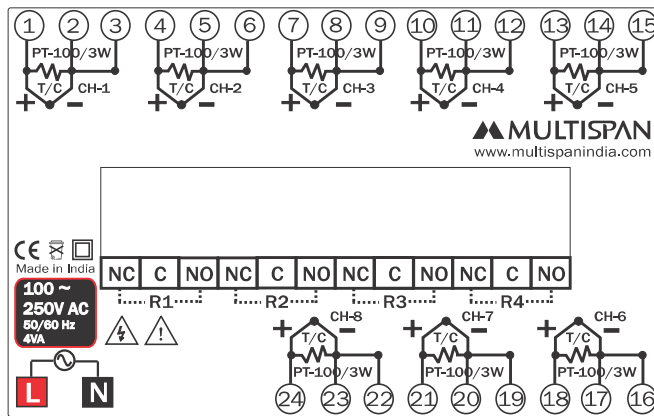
1 2 3 4 5 6 7 8 9 10 11 12 13 14 15

PT-100/3W T/C CH-1 + −
PT-100/3W T/C CH-2 + −
PT-100/3W T/C CH-3 + −
PT-100/3W T/C CH-4 + −
PT-100/3W T/C CH-5 + −

MULTISPAN
www.multispanindia.com

CE
Made in India

100 ~
250V AC
50/60 Hz
4VA

| NC | C | NO | NC | C | NO | NC | C | NO | NC | C | NO |
|---|---|---|---|---|---|---|---|---|---|---|---|

R1 R2 R3 R4

+ T/C CH-8 − PT-100/3W
+ T/C CH-7 − PT-100/3W
+ T/C CH-6 − PT-100/3W

24 23 22 21 20 19 18 17 16

L N